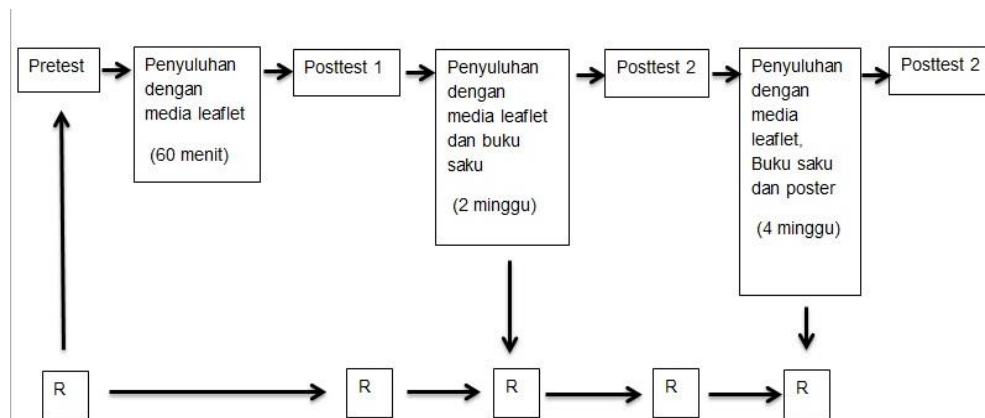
Pretest

Penyuluhan dengan media leaflet

(60 menit)

Posttest 1

Penyuluhan dengan media leaflet dan buku saku

(2 minggu)

Posttest 2

Penyuluhan dengan media leaflet, Buku saku dan poster

(4 minggu)

Posttest 2

R

R

R

R

R